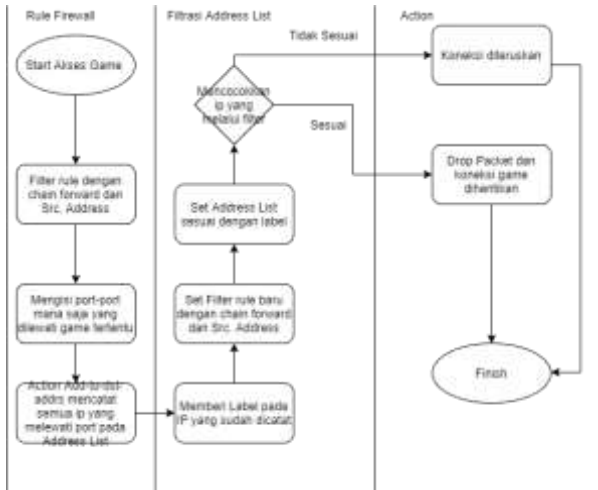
Rule Firewall

Start Akses Game

Filter rule dengan chain forward dan Src. Address

Mengisi port-port mana saja yang dilewati game tertentu

Action Add-to-dst-addrs mencatat semua ip yang melewati port pada Address List

Filtrasi Address List

Memberi Label pada IP yang sudah dicatat

Set Filter rule baru dengan chain forward dan Src. Address

Set Address List sesuai dengan label

Mencocokkan ip yang melalui filter

Tidak Sesuai

Sesuai

Action

Koneksi diteruskan

Drop Packet dan koneksi game dihentikan

Finish